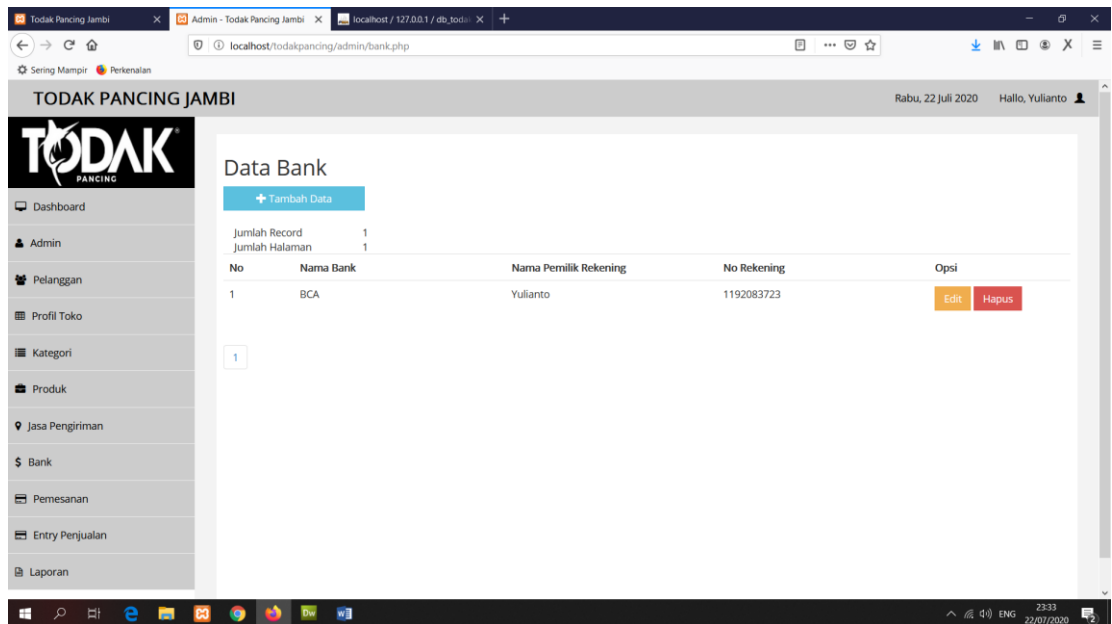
Todak Pancing Jambi
Admin - Todak Pancing Jambi
localhost / 127.0.0.1 / db_todak
localhost/todakpancing/admin/bank.php
Sering Mampir
Perkenalan

TODAK PANCING JAMBI
Rabu, 22 Juli 2020
Hallo, Yulianto

TODAK
PANCING

Dashboard
Admin
Pelanggan
Profil Toko
Kategori
Produk
Jasa Pengiriman
$ Bank
Pemesanan
Entry Penjualan
Laporan

Data Bank

+ Tambah Data

Jumlah Record 1
Jumlah Halaman 1

| No | Nama Bank | Nama Pemilik Rekening | No Rekening | Opsi |
|---|---|---|---|---|
| 1 | BCA | Yulianto | 1192083723 | Edit Hapus |

1

ENG
23:33
22/07/2020